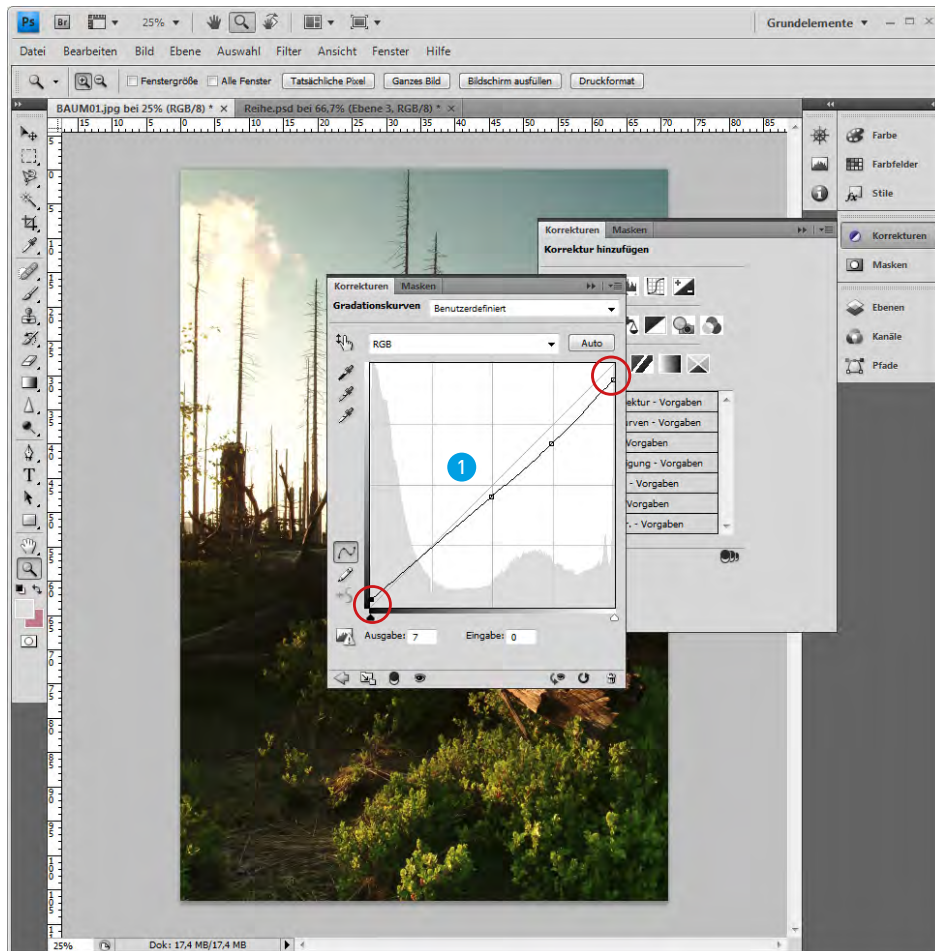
Ps Br 25%
Grundelemente

Datei Bearbeiten Bild Ebene Auswahl Filter Ansicht Fenster Hilfe

Fenstergröße Alle Fenster Tatsächliche Pixel Ganzes Bild Bildschirm ausfüllen Druckformat

BAUM01.jpg bei 25% (RGB/8) * × Reihe.psd bei 66,7% (Ebene 3, RGB/8) * ×

15 10 5 0 5 10 15 20 25 30 35 40 45 50 55 60 65 70 75 80 85

Korrekturen Masken
Korrektur hinzufügen

ktur - Vorgaben
rven - Vorgaben
Vorgaben
igung - Vorgaben
- Vorgaben
Vorgaben
r. - Vorgaben

Korrekturen Masken
Gradationskurven Benutzerdefiniert
RGB Auto
1
Ausgabe: 7 Eingabe: 0

Farbe
Farbfelder
Stile
Korrekturen
Masken
Ebenen
Kanäle
Pfade

25% Dok: 17,4 MB/17,4 MB